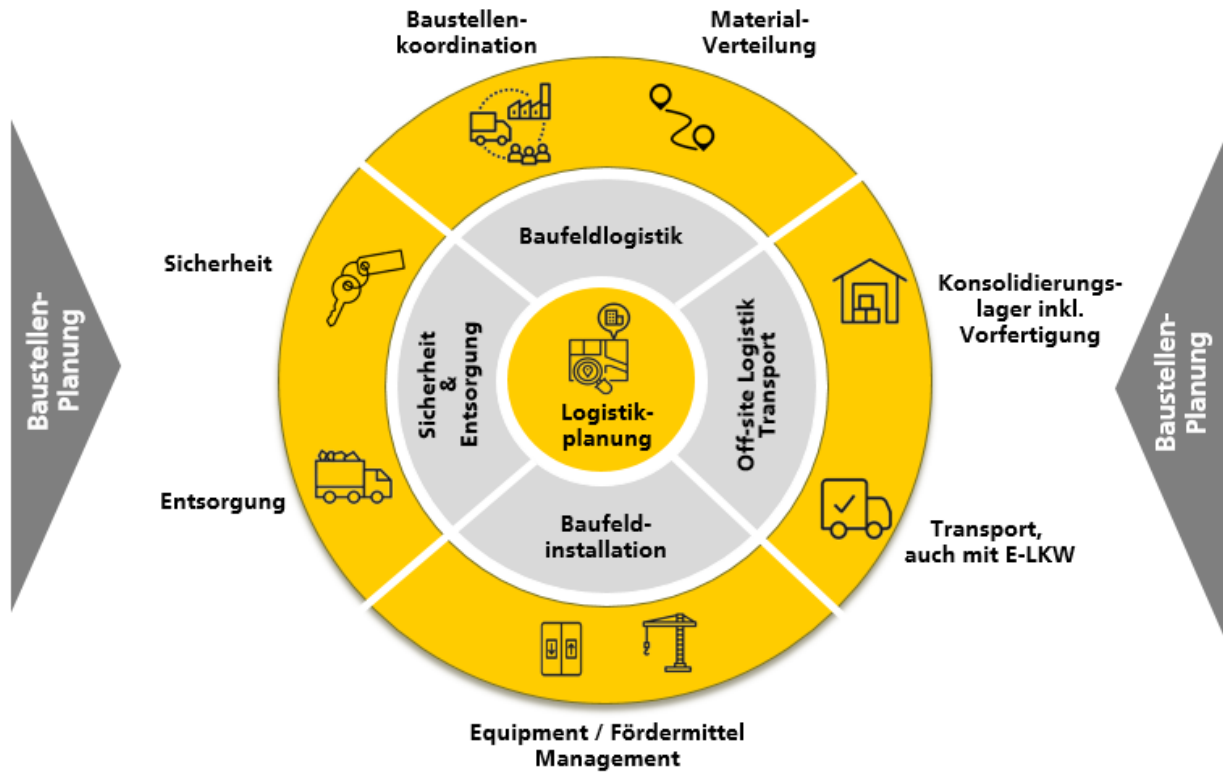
Baustellen-Planung

Baustellenkoordination

Material-Verteilung

Sicherheit

Konsolidierungslager inkl. Vorfertigung

Entsorgung

Transport, auch mit E-LKW

Equipment / Fördermittel Management

Baufeldlogistik

Sicherheit & Entsorgung

Off-site Logistik Transport

Baufeldinstallation

Logistikplanung

Baustellen-Planung